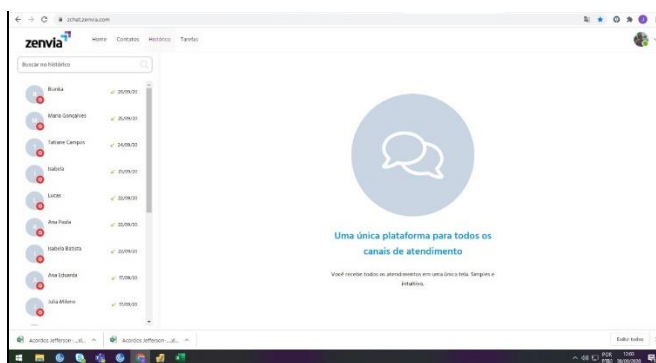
zchat.zenvia.com

zenvia

Home Contatos Histórico Tarefas

Buscar no histórico

Bianka 29/09/20

Maria Gonçalves 25/09/20

Tatiane Campos 24/09/20

Isabela 23/09/20

Lucas 22/09/20

Ana Paula 22/09/20

Isabela Batista 22/09/20

Ana Eduarda 17/09/20

Julia Milena 15/09/20

Uma única plataforma para todos os canais de atendimento

Você recebe todos os atendimentos em uma única tela. Simples e intuitivo.

Acordos Jefferson ...xl...

Acordos Jefferson ...xl...

Exibir todos

POR PTB2 12:00 30/09/2020